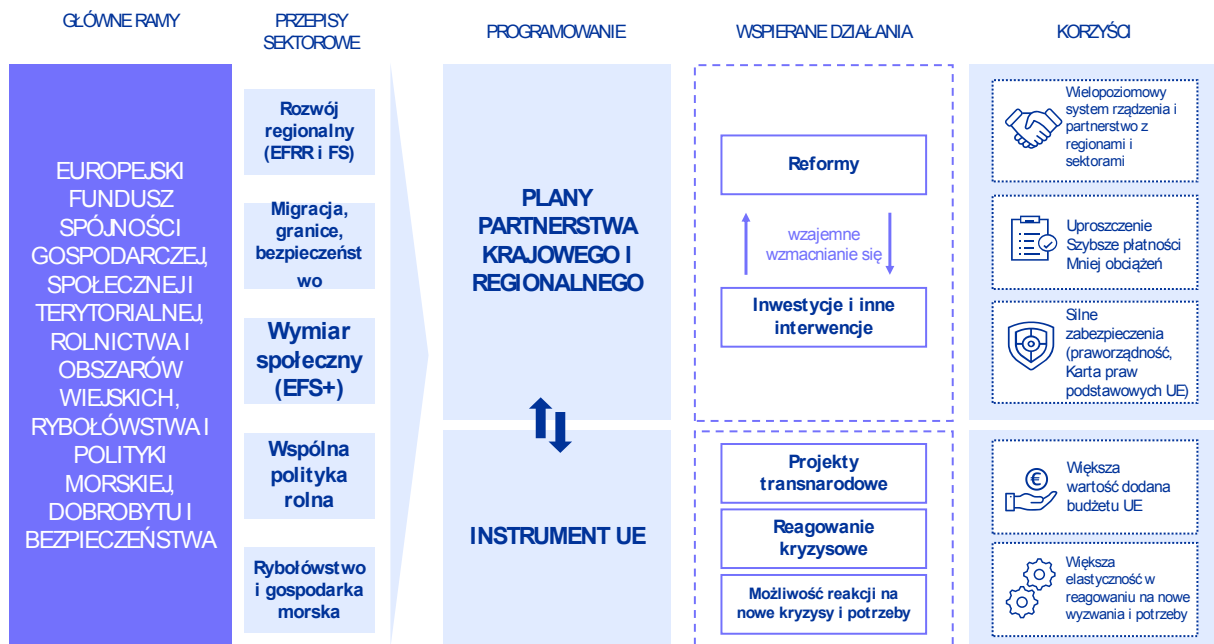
GŁÓWNE RAMY

PRZEPISY SEKTOROWE

PROGRAMOWANIE

WSPIERANE DZIAŁANIA

KORZYŚCI

EUROPEJSKI FUNDUSZ SPÓJNOŚCI GOSPODARCZEJ, SPOŁECZNEJ I TERYTORIALNEJ, ROLNICTWA I OBSZARÓW WIEJSKICH, RYBOŁÓWSTWA I POLITYKI MORSKIEJ, DOBROBYTU I BEZPIECZEŃSTWA

Rozwój regionalny (EFRR i FS)

Migracja, granice, bezpieczeństwo

Wymiar społeczny (EFS+)

Wspólna polityka rolna

Rybołówstwo i gospodarka morska

PLANY PARTNERSTWA KRAJOWEGO I REGIONALNEGO

INSTRUMENT UE

Reformy

wzajemne wzmacnianie się

Inwestycje i inne interwencje

Projekty transnarodowe

Reagowanie kryzysowe

Możliwość reakcji na nowe kryzysy i potrzeby

Wielopoziomowy system rządzenia i partnerstwo z regionami i sektorami

Uproszczenie Szybsze płatności Mniej obciążeń

Silne zabezpieczenia (praworządność, Karta praw podstawowych UE)

Większa wartość dodana budżetu UE

Większa elastyczność w reagowaniu na nowe wyzwania i potrzeby